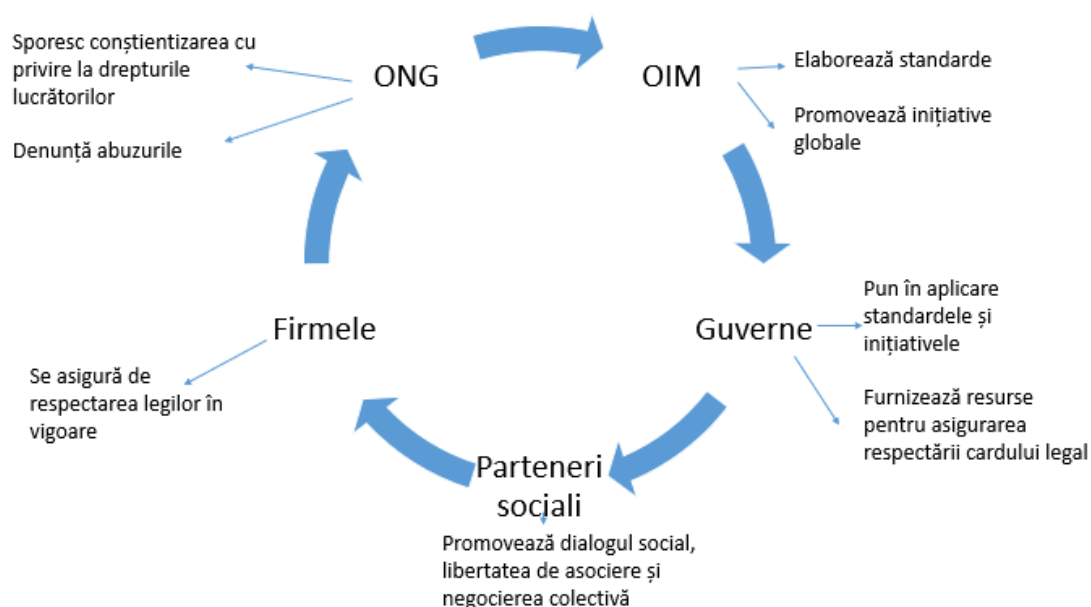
Sporesc conștientizarea cu privire la drepturile lucrătorilor

ONG

Denunță abuzurile

OIM

Elaborează standarde

Promovează inițiative globale

Guverne

Pun în aplicare standardele și inițiativele

Furnizează resurse pentru asigurarea respectării cardului legal

Parteneri sociali

Promovează dialogul social, libertatea de asociere și negocierea colectivă

Firmele

Se asigură de respectarea legilor în vigoare